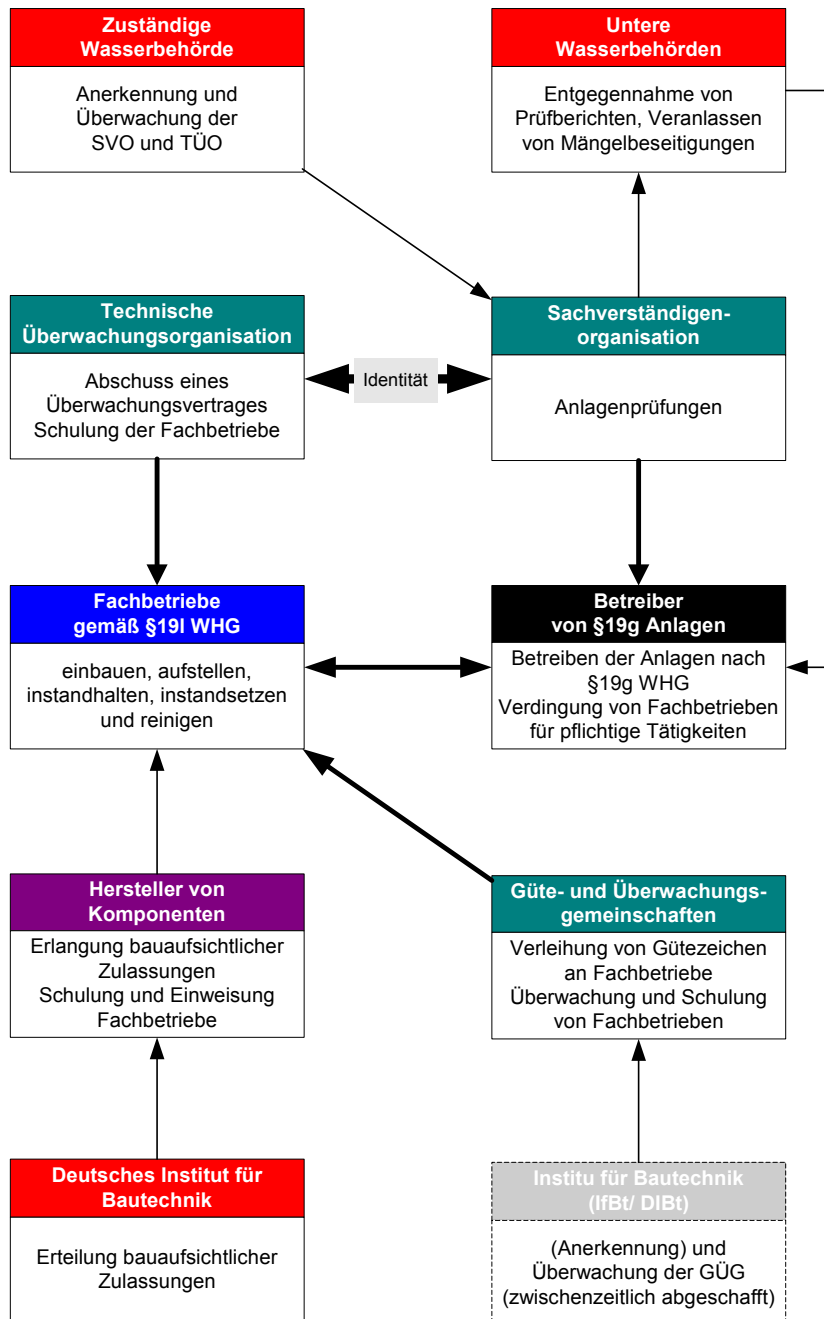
Zuständige Wasserbehörde

Anerkennung und Überwachung der SVO und TÜO

Untere Wasserbehörden

Entgegennahme von Prüfberichten, Veranlassen von Mängelbeseitigungen

Technische Überwachungsorganisation

Abschuss eines Überwachungsvertrages Schulung der Fachbetriebe

Identität

Sachverständigen-organisation

Anlagenprüfungen

Fachbetriebe gemäß §19l WHG

einbauen, aufstellen, instandhalten, instandsetzen und reinigen

Betreiber von §19g Anlagen

Betreiben der Anlagen nach §19g WHG
Verdingung von Fachbetrieben für pflichtige Tätigkeiten

Hersteller von Komponenten

Erlangung bauaufsichtlicher Zulassungen
Schulung und Einweisung Fachbetriebe

Güte- und Überwachungs-gemeinschaften

Verleihung von Gütezeichen an Fachbetriebe
Überwachung und Schulung von Fachbetrieben

Deutsches Institut für Bautechnik

Erteilung bauaufsichtlicher Zulassungen

Institu für Bautechnik (IfBt/ DIBt)

(Anerkennung) und Überwachung der GÜG (zwischenzeitlich abgeschafft)